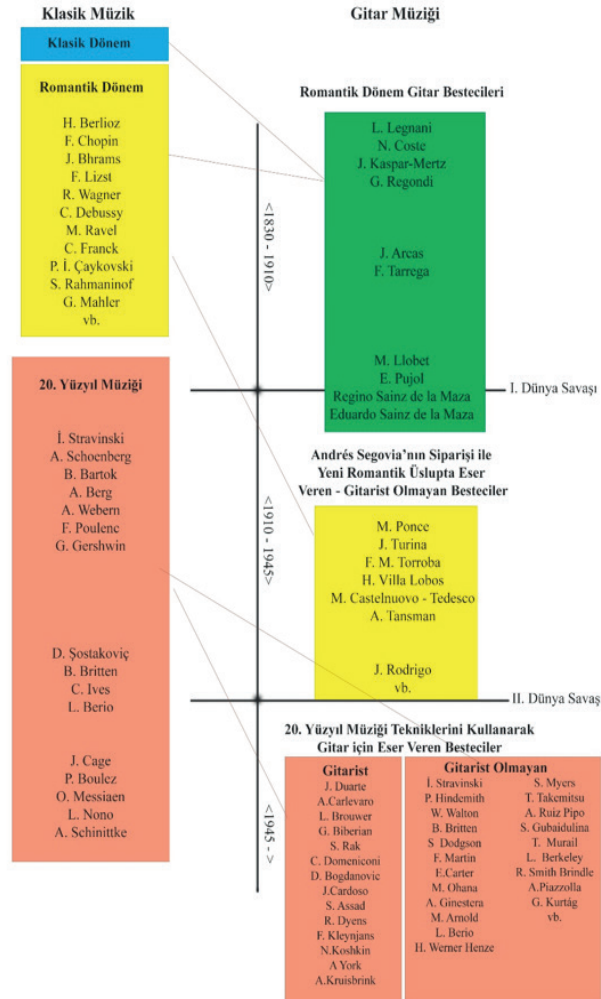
Klasik Müzik

Gitar Müziği

Klasik Dönem

Romantik Dönem

H. Berlioz
F. Chopin
J. Bhrams
F. Lizst
R. Wagner
C. Debussy
M. Ravel
C. Franck
P. İ. Çaykovski
S. Rahmaninof
G. Mahler
vb.

Romantik Dönem Gitar Bestecileri

L. Legnani
N. Coste
J. Kaspar-Mertz
G. Regondi

J. Arcas
F. Tarrega

M. Llobet
E. Pujol
Regino Sainz de la Maza
Eduardo Sainz de la Maza

<1830 - 1910>

I. Dünya Savaşı

20. Yüzyıl Müziği

İ. Stravinski
A. Schoenberg
B. Bartok
A. Berg
A. Webern
F. Poulenc
G. Gershwin

D. Şostakoviç
B. Britten
C. Ives
L. Berio

J. Cage
P. Boulez
O. Messiaen
L. Nono
A. Schinittke

Andrés Segovia'nın Siparişi ile Yeni Romantik Üslupta Eser Veren - Gitarist Olmayan Besteciler

M. Ponce
J. Turina
F. M. Torroba
H. Villa Lobos
M. Castelnuovo - Tedesco
A. Tansman

J. Rodrigo
vb.

<1910 - 1945>

II. Dünya Savaş

20. Yüzyıl Müziği Tekniklerini Kullanarak Gitar için Eser Veren Besteciler

<1945 - >

Gitarist
J. Duarte
A.Carlevaro
L. Brouwer
G. Biberian
S. Rak
C. Domeniconi
D. Bogdanovic
J.Cardoso
S. Assad
R. Dyens
F. Kleynjans
N.Koshkin
A York
A.Kruisbrink

Gitarist Olmayan
İ. Stravinski
P. Hindemith
W. Walton
B. Britten
S Dodgson
F. Martin
E.Carter
M. Ohana
A. Ginestera
M. Arnold
L. Berio
H. Werner Henze

S. Myers
T. Takemitsu
A. Ruiz Pipo
S. Gubaidulina
T. Murail
L. Berkeley
R. Smith Brindle
A.Piazzolla
G. Kurtág
vb.